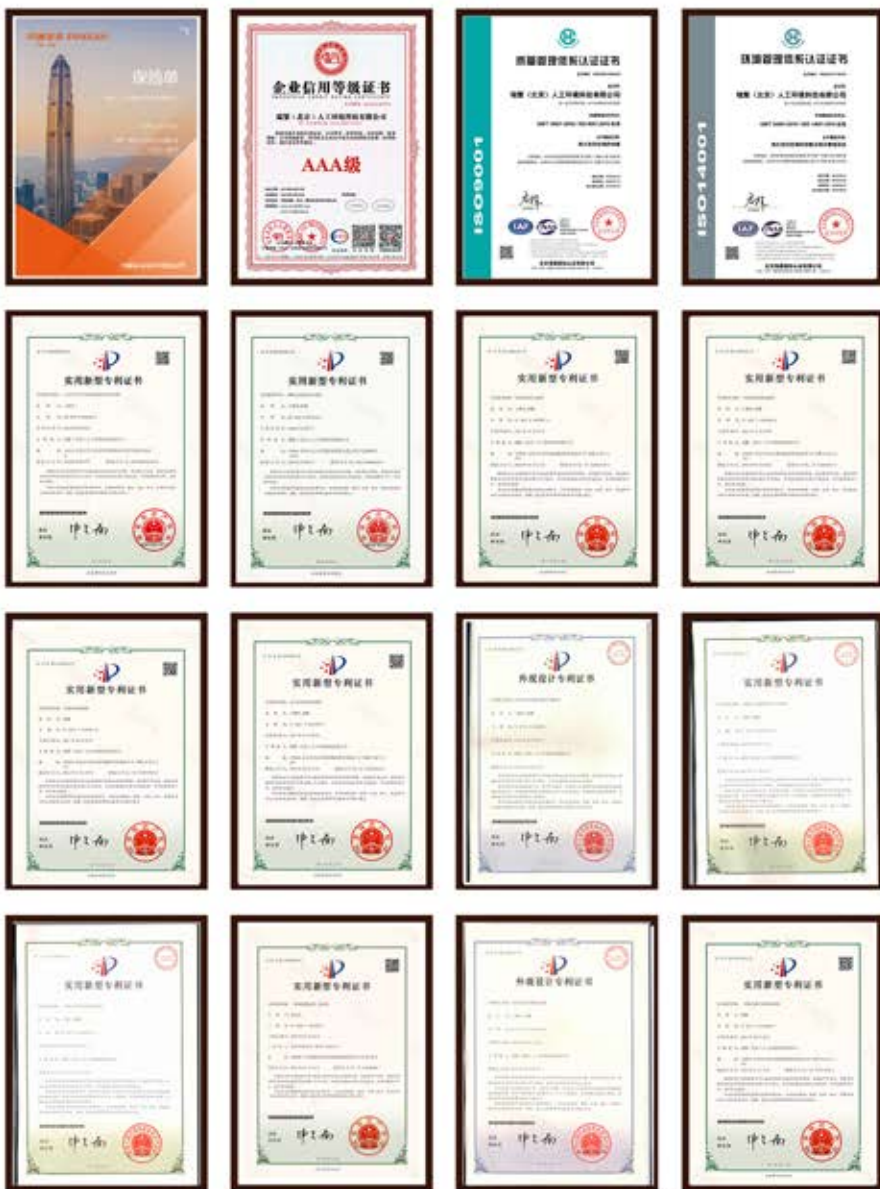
企业信用等级证书

瑞策（北京）人工环境科技有限公司

AAA级

质量管理体系认证证书

瑞策（北京）人工环境科技有限公司

ISO9001

环境管理体系认证证书

瑞策（北京）人工环境科技有限公司

ISO14001

实用新型专利证书

实用新型专利证书

实用新型专利证书

实用新型专利证书

实用新型专利证书

实用新型专利证书

外观设计专利证书

实用新型专利证书

实用新型专利证书

实用新型专利证书

外观设计专利证书

实用新型专利证书